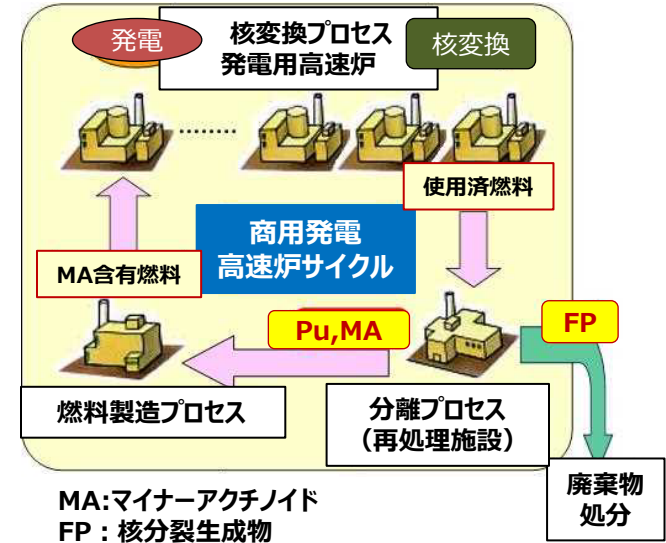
発電

核変換プロセス
発電用高速炉

核変換

........

使用済燃料

商用発電
高速炉サイクル

MA含有燃料

Pu,MA

FP

燃料製造プロセス

分離プロセス
（再処理施設）

廃棄物
処分

MA:マイナーアクチノイド
FP：核分裂生成物